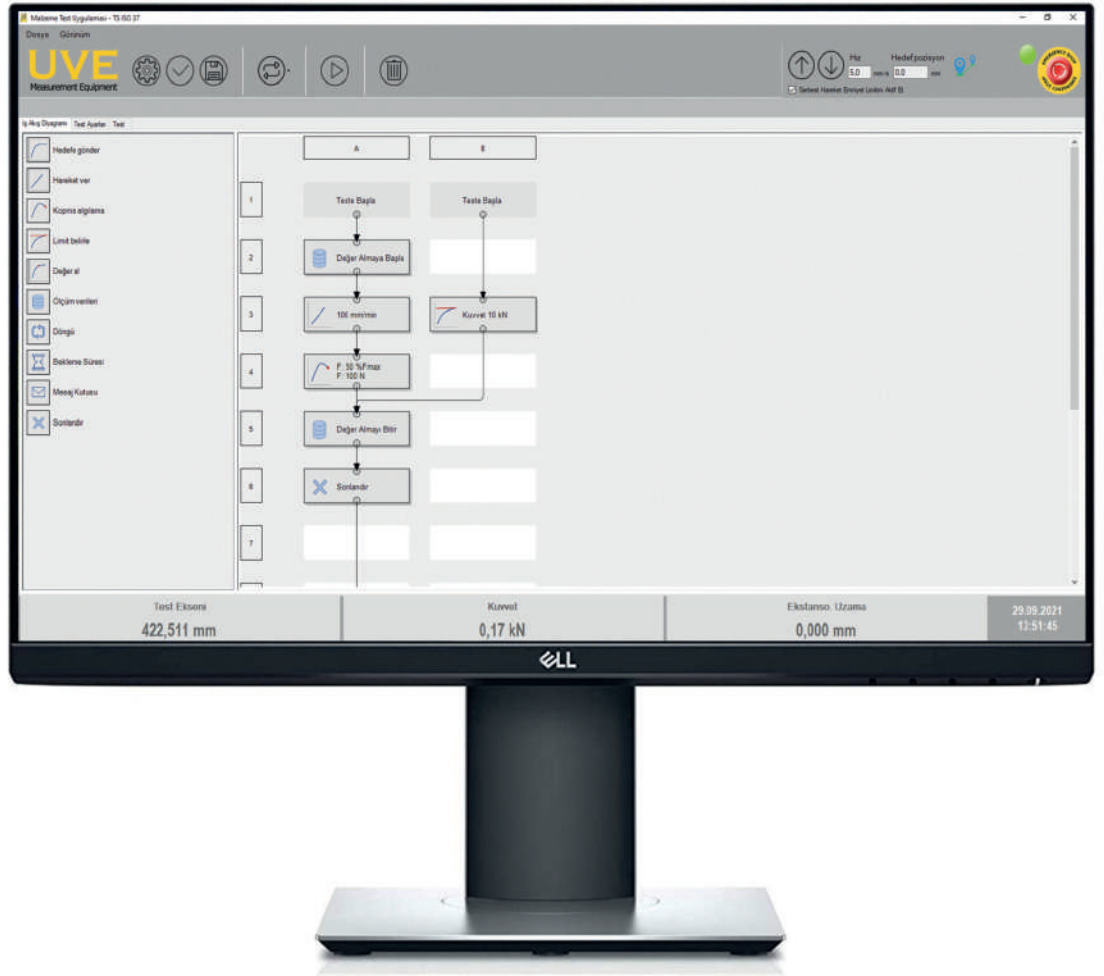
Malzeme Test Uygulaması - TS ISO 37
Dosya Görünüm

UVE
Measurement Equipment

Hız 5.0 mm/s
Hedef pozisyon 0.0 mm
Serbest Hareket Emniyet Limiti Aktif B

İş Akış Diyagramı Test Ayarları Test

Hedefe gönder
Hareket ver
Kopma algılama
Limit belirle
Değer al
Ölçüm verileri
Döngü
Bekleme Süresi
Mesaj Kutusu
Sonlandır

A
B
1 Teste Başla Teste Başla
2 Değer Almaya Başla
3 100 mm/min Kuvvet 10 kN
4 F: 50 %Fmax F: 100 N
5 Değer Almayı Bitir
6 Sonlandır
7

| Test Ekseni | Kuvvet | Ekstanso. Uzama | 29.09.2021 |
|---|---|---|---|
| 422,511 mm | 0,17 kN | 0,000 mm | 13:51:45 |

DELL